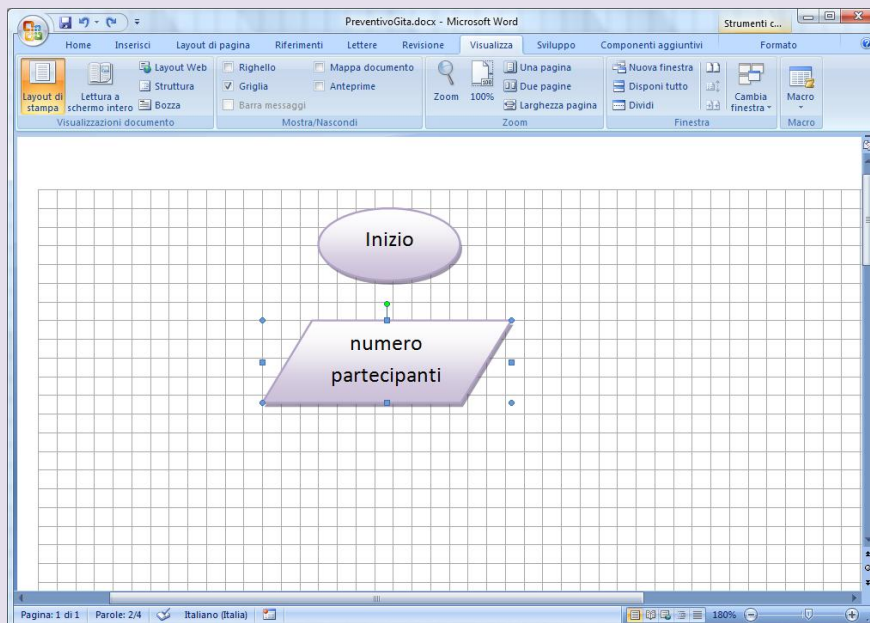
PreventivoGita.docx - Microsoft Word
Strumenti c...
Home Inserisci Layout di pagina Riferimenti Lettere Revisione Visualizza Sviluppo Componenti aggiuntivi Formato

Layout di stampa
Lettura a schermo intero
Layout Web
Struttura
Bozza
Visualizzazioni documento

Righello
Griglia
Barra messaggi
Mappa documento
Anteprime
Mostra/Nascondi

Zoom
100%
Una pagina
Due pagine
Larghezza pagina
Zoom

Nuova finestra
Disponi tutto
Dividi
Cambia finestra
Finestra

Macro
Macro

Inizio

numero partecipanti

Pagina: 1 di 1 Parole: 2/4 Italiano (Italia) 180%